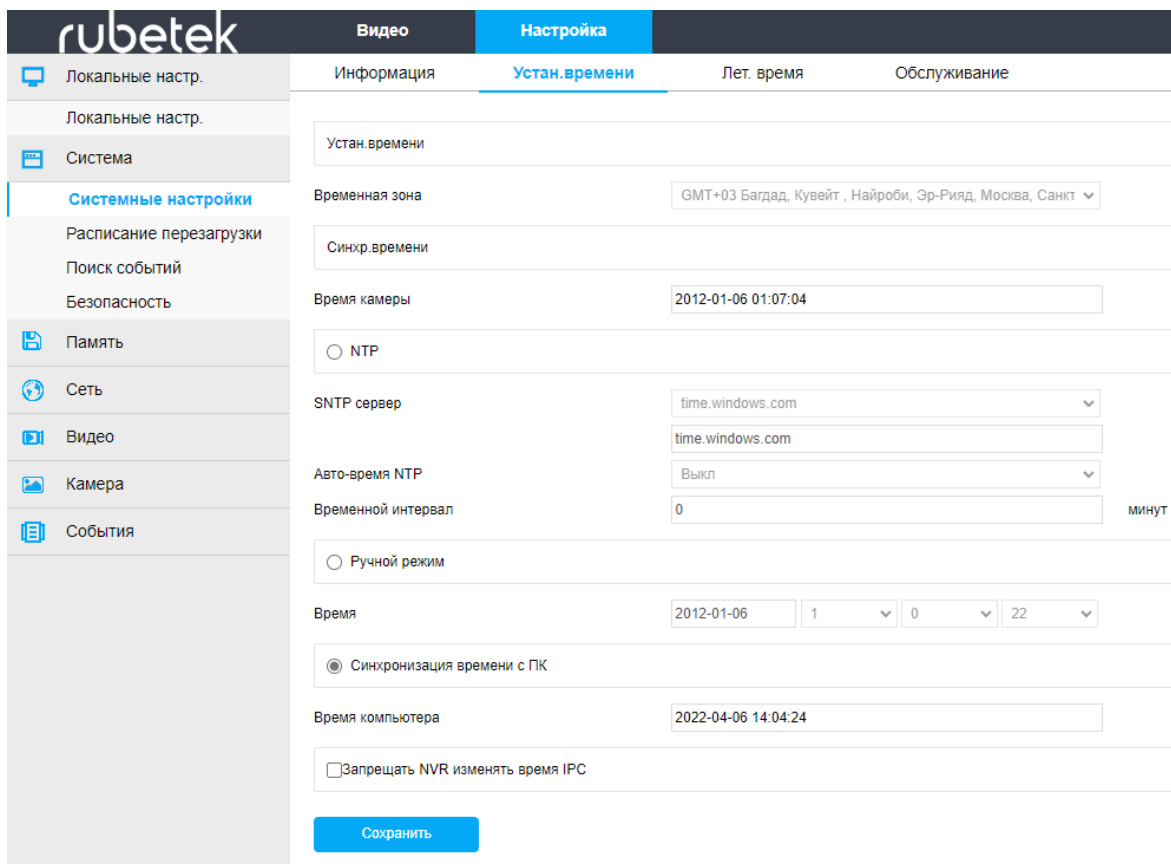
rubetek

Видео

Настройка

Локальные настр.

Локальные настр.

Система

Системные настройки

Расписание перезагрузки

Поиск событий

Безопасность

Память

Сеть

Видео

Камера

События

Информация

Устан.времени

Лет. время

Обслуживание

Устан.времени

Временная зона

GMT+03 Багдад, Кувейт , Найроби, Эр-Рияд, Москва, Санкт

Синхр.времени

Время камеры

2012-01-06 01:07:04

NTP

SNTP сервер

time.windows.com

time.windows.com

Авто-время NTP

Выкл

Временной интервал

0

минут

Ручной режим

Время

2012-01-06

1

0

22

Синхронизация времени с ПК

Время компьютера

2022-04-06 14:04:24

Запрещать NVR изменять время IPC

Сохранить